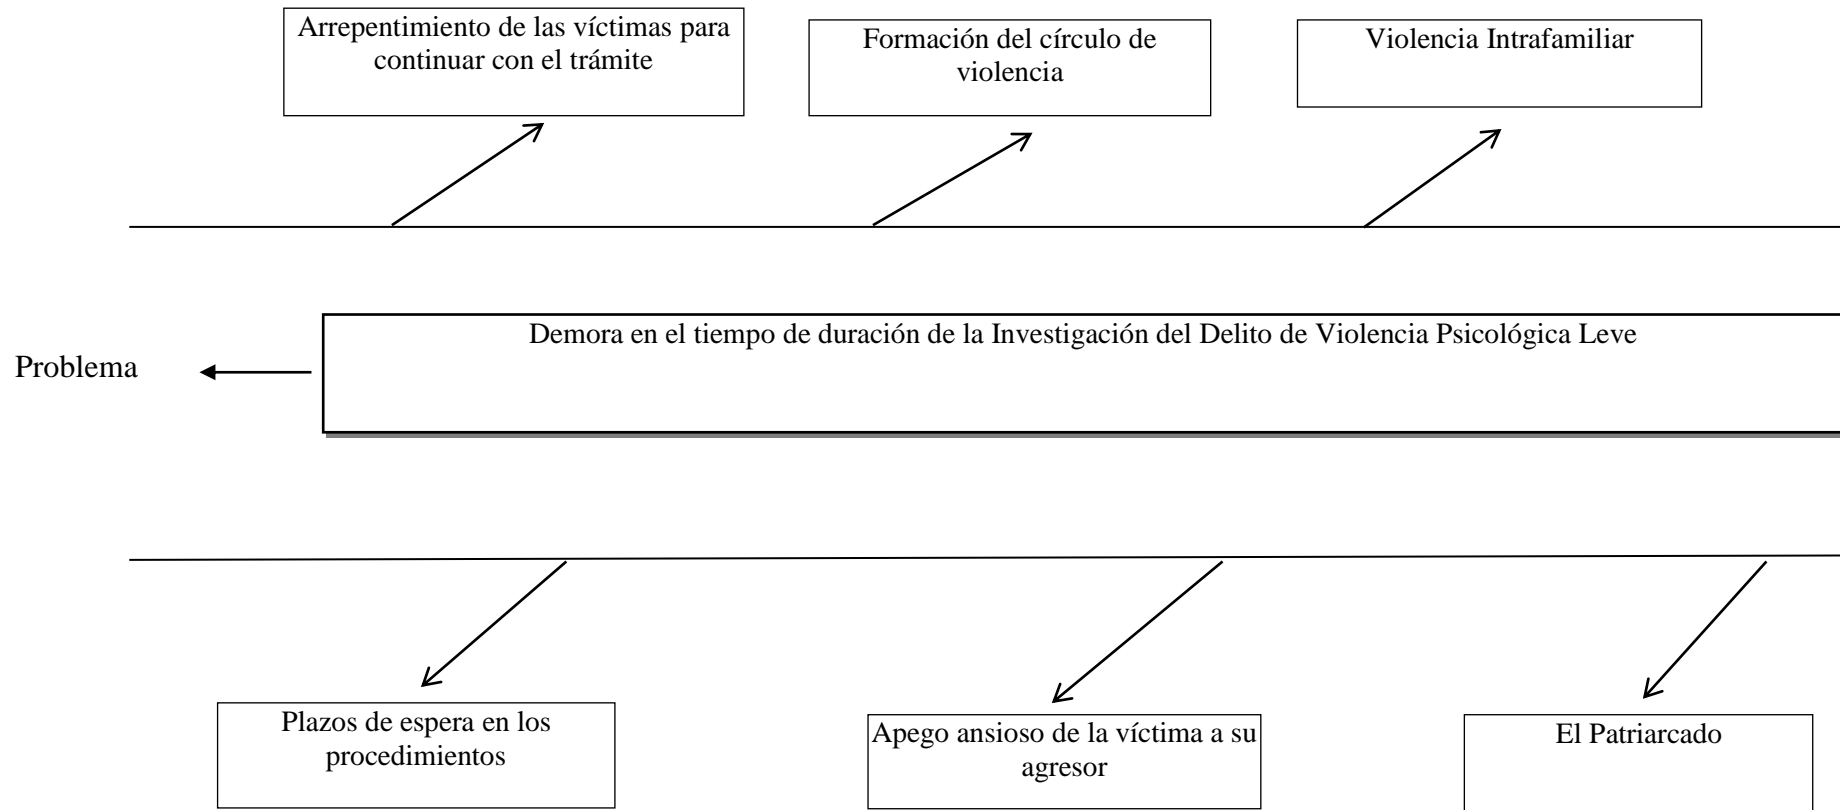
Arrepentimiento de las víctimas para continuar con el trámite

Formación del círculo de violencia

Violencia Intrafamiliar

Problema

Demora en el tiempo de duración de la Investigación del Delito de Violencia Psicológica Leve

Plazos de espera en los procedimientos

Apego ansioso de la víctima a su agresor

El Patriarcado